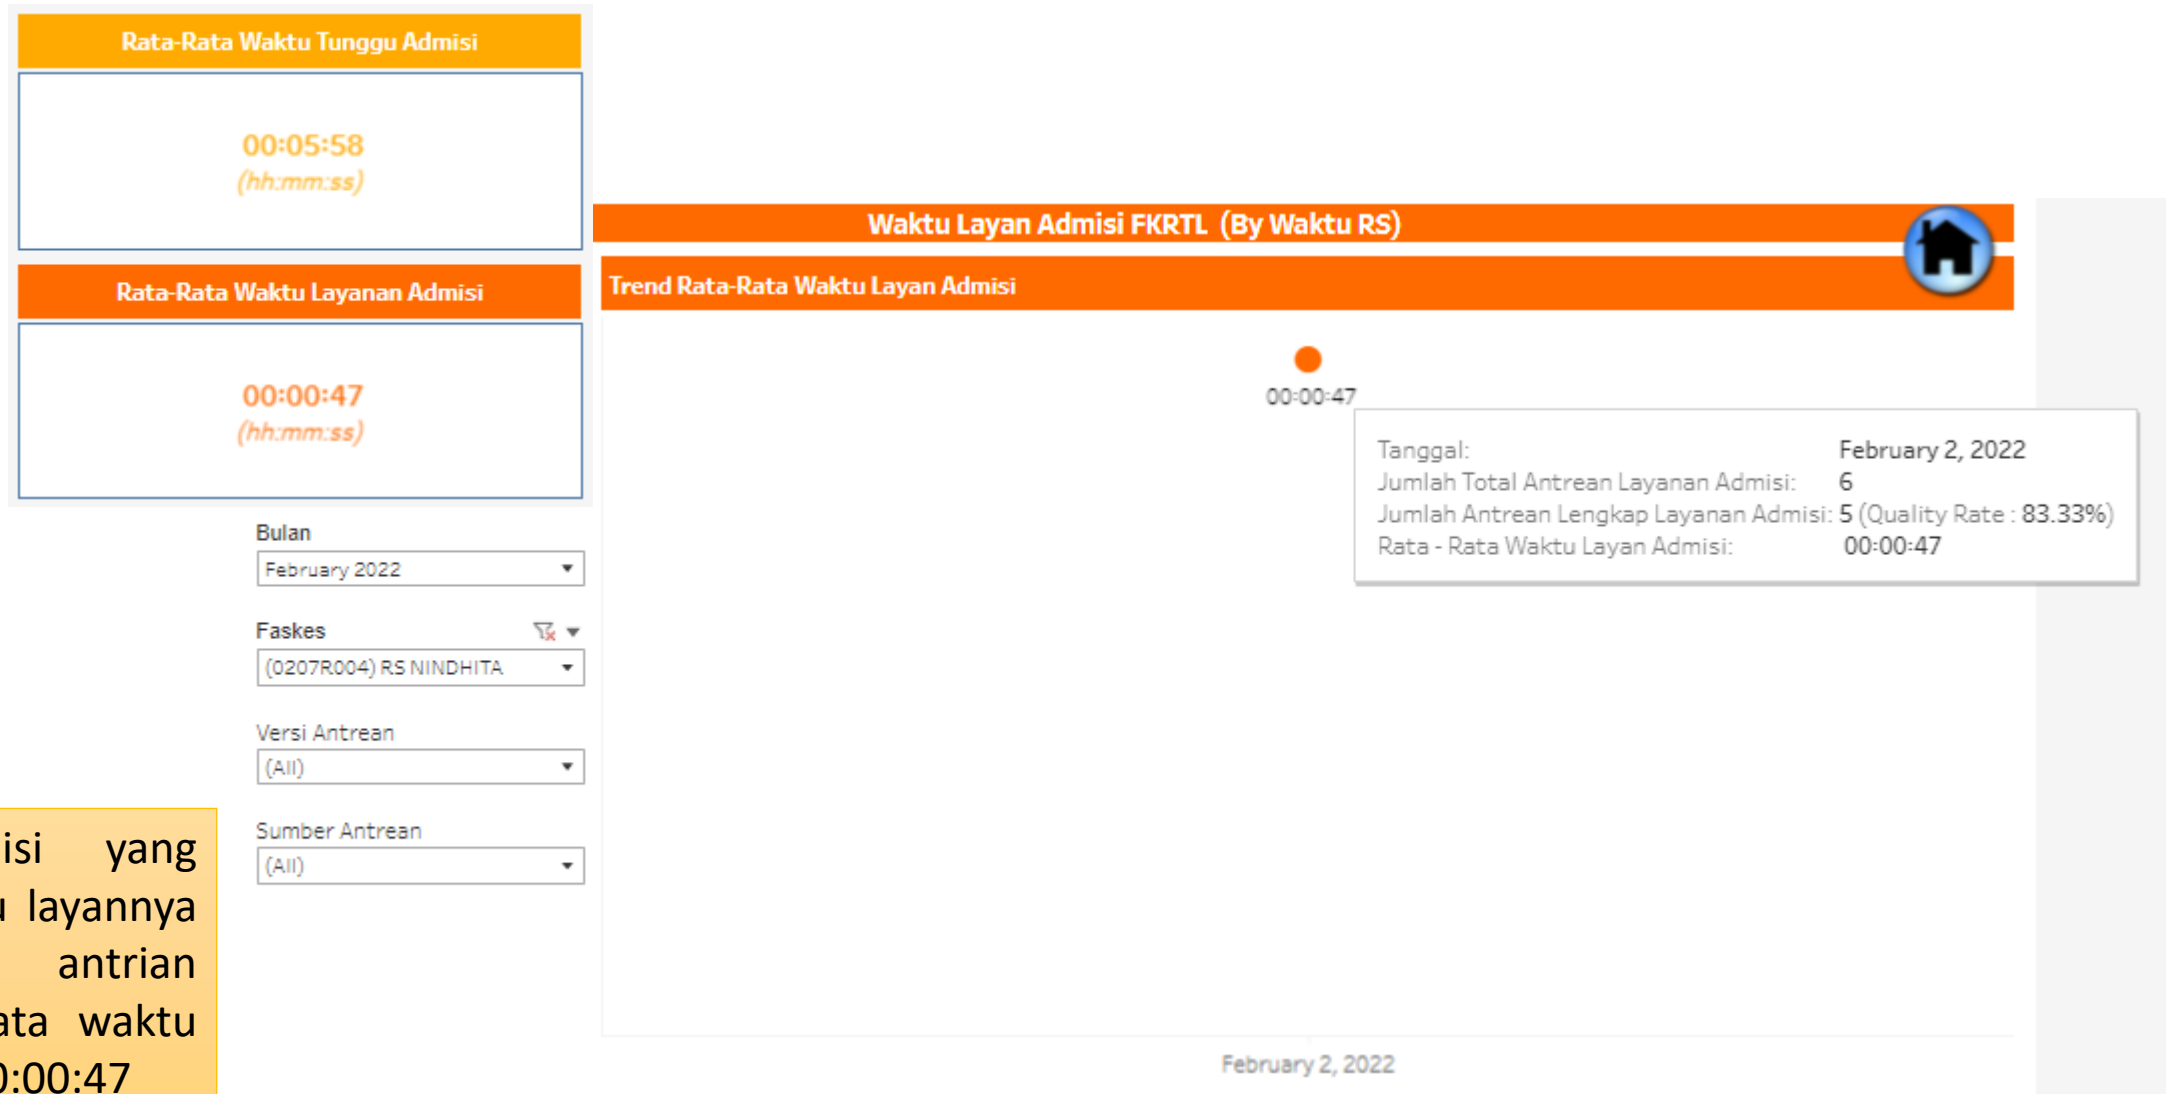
Rata-Rata Waktu Tunggu Admisi

00:05:58
(hh:mm:ss)

Rata-Rata Waktu Layanan Admisi

00:00:47
(hh:mm:ss)

Bulan
February 2022

Faskes
(0207R004) RS NINDHITA

Versi Antrean
(All)

Sumber Antrean
(All)

isi yang
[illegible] layannya
antrian
ata waktu
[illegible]:00:47

Waktu Layan Admisi FKRTL (By Waktu RS)

Trend Rata-Rata Waktu Layan Admisi

00:00:47

Tanggal: February 2, 2022
Jumlah Total Antrean Layanan Admisi: 6
Jumlah Antrean Lengkap Layanan Admisi: 5 (Quality Rate : 83.33%)
Rata - Rata Waktu Layan Admisi: 00:00:47

February 2, 2022